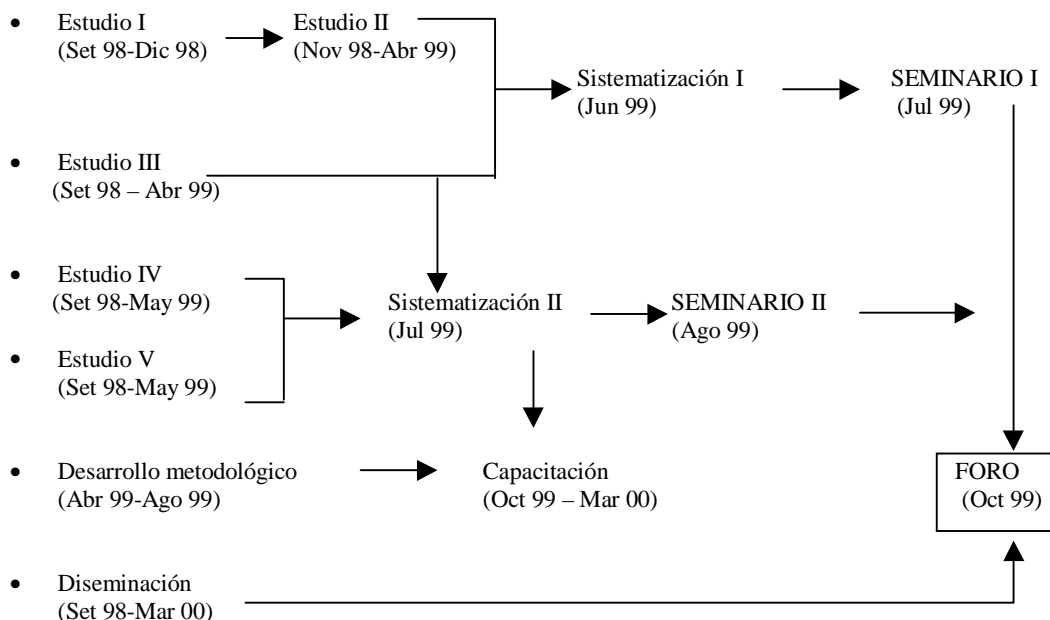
Estudio I
(Set 98-Dic 98)

Estudio II
(Nov 98-Abr 99)

Sistematización I
(Jun 99)

SEMINARIO I
(Jul 99)

Estudio III
(Set 98 – Abr 99)

Estudio IV
(Set 98-May 99)

Estudio V
(Set 98-May 99)

Sistematización II
(Jul 99)

SEMINARIO II
(Ago 99)

Desarrollo metodológico
(Abr 99-Ago 99)

Capacitación
(Oct 99 – Mar 00)

FORO
(Oct 99)

Diseminación
(Set 98-Mar 00)